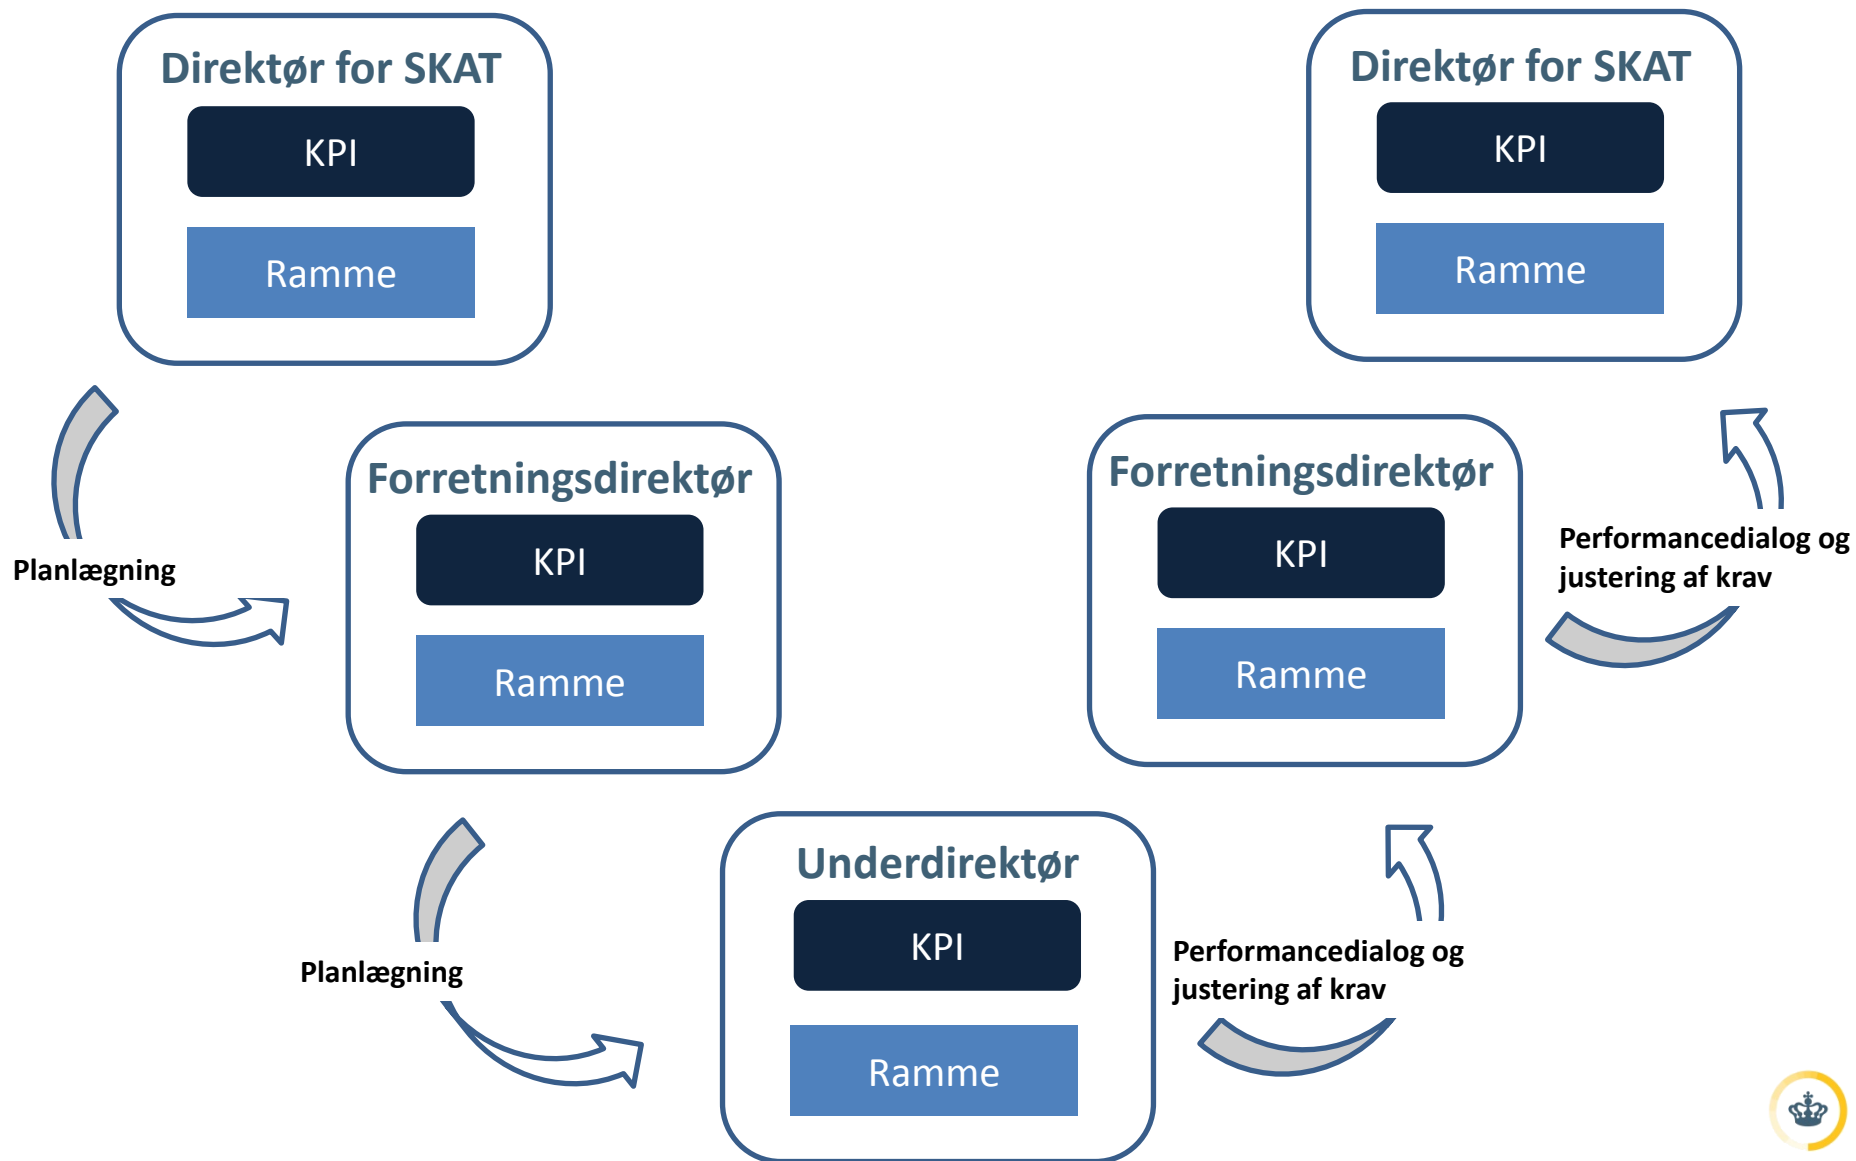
Direktør for SKAT
KPI
Ramme

Planlægning

Forretningsdirektør
KPI
Ramme

Planlægning

Underdirektør
KPI
Ramme

Performancedialog og justering af krav

Forretningsdirektør
KPI
Ramme

Performancedialog og justering af krav

Direktør for SKAT
KPI
Ramme